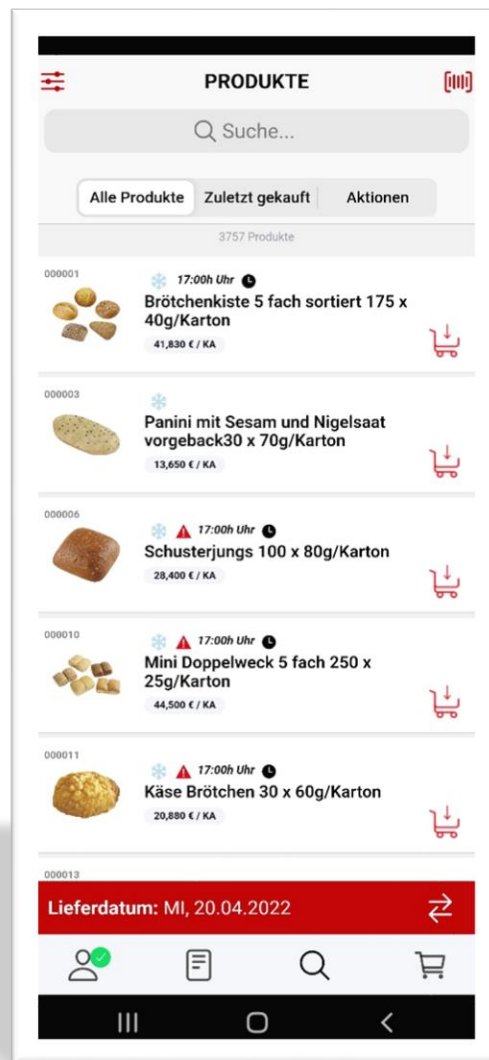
PRODUKTE

Suche...

Alle Produkte | Zuletzt gekauft | Aktionen

3757 Produkte

000001
17:00h Uhr
Brötchenkiste 5 fach sortiert 175 x 40g/Karton
41,830 € / KA

000003
Panini mit Sesam und Nigelsaat vorgeback30 x 70g/Karton
13,650 € / KA

000006
17:00h Uhr
Schusterjungs 100 x 80g/Karton
28,400 € / KA

000010
17:00h Uhr
Mini Doppelweck 5 fach 250 x 25g/Karton
44,500 € / KA

000011
17:00h Uhr
Käse Brötchen 30 x 60g/Karton
20,880 € / KA

000013

Lieferdatum: MI, 20.04.2022